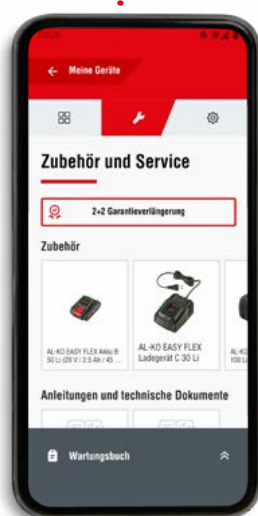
Meine Geräte

Zubehör und Service

2+2 Garantieverlängerung

Zubehör

AL-KO EASY FLEX Akku B 30 Li (20 V / 2,5 Ah / 45 ...

AL-KO EASY FLEX Ladegerät C 30 Li

AL-KO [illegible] 100 Li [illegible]

Anleitungen und technische Dokumente

Wartungsbuch